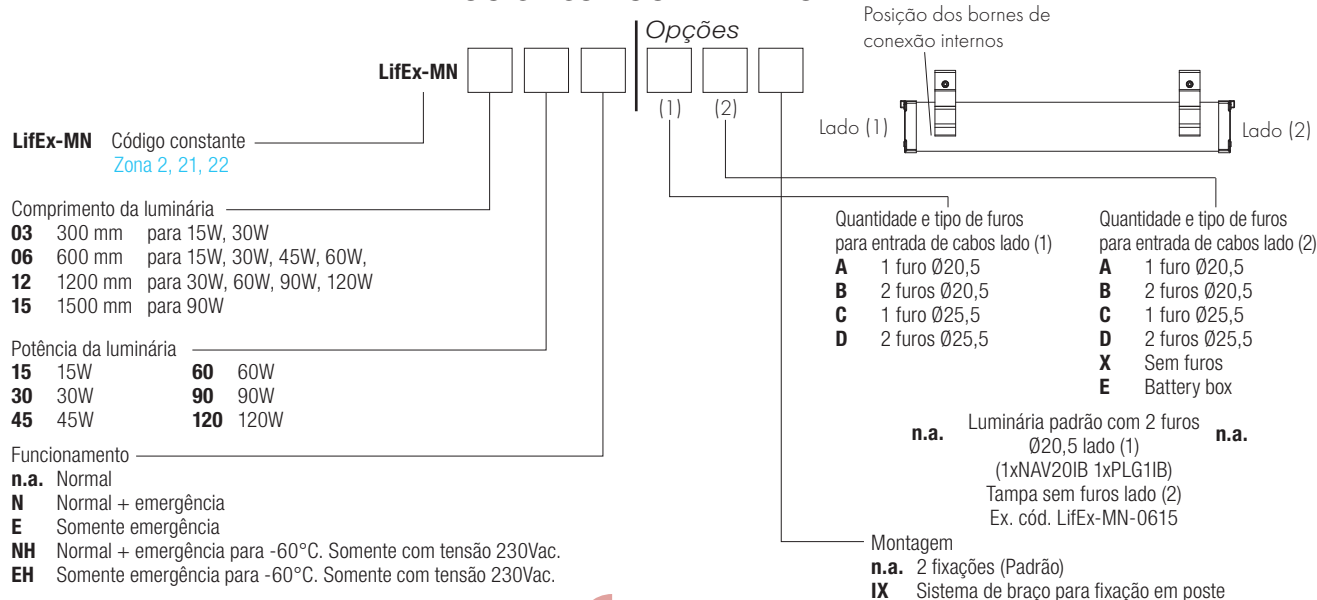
Opções

Posição dos bornes de conexão internos

LifEx-MN

(1) (2)

Lado (1)

Lado (2)

LifEx-MN Código constante
Zona 2, 21, 22

Comprimento da luminária
03 300 mm para 15W, 30W
06 600 mm para 15W, 30W, 45W, 60W,
12 1200 mm para 30W, 60W, 90W, 120W
15 1500 mm para 90W

Potência da luminária
15 15W
30 30W
45 45W
60 60W
90 90W
120 120W

Funcionamento
n.a. Normal
N Normal + emergência
E Somente emergência
NH Normal + emergência para -60°C. Somente com tensão 230Vac.
EH Somente emergência para -60°C. Somente com tensão 230Vac.

Quantidade e tipo de furos para entrada de cabos lado (1)
A 1 furo Ø20,5
B 2 furos Ø20,5
C 1 furo Ø25,5
D 2 furos Ø25,5

Quantidade e tipo de furos para entrada de cabos lado (2)
A 1 furo Ø20,5
B 2 furos Ø20,5
C 1 furo Ø25,5
D 2 furos Ø25,5
X Sem furos
E Battery box

n.a. Luminária padrão com 2 furos Ø20,5 lado (1) (1xNAV20IB 1xPLG1IB) Tampa sem furos lado (2) Ex. cód. LifEx-MN-0615 n.a.

Montagem
n.a. 2 fixações (Padrão)
IX Sistema de braço para fixação em poste